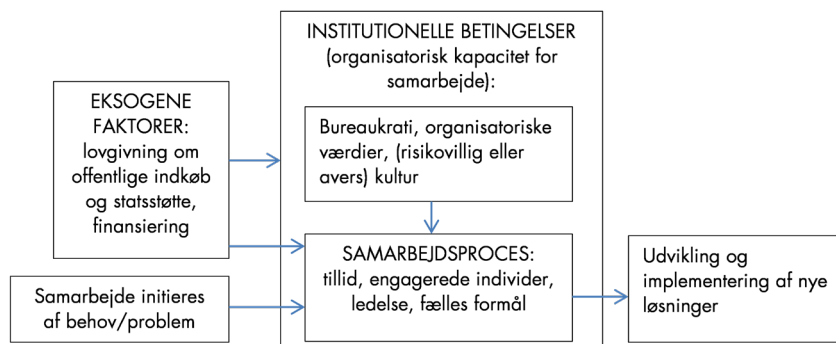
INSTITUTIONELLE BETINGELSER (organisatorisk kapacitet for samarbejde):

EKSOGENE FAKTORER: lovgivning om offentlige indkøb og statsstøtte, finansiering

Bureaukrati, organisatoriske værdier, (risikovillig eller avers) kultur

SAMARBEJDSPROCES: tillid, engagerede individer, ledelse, fælles formål

Samarbejde initieres af behov/problem

Udvikling og implementering af nye løsninger